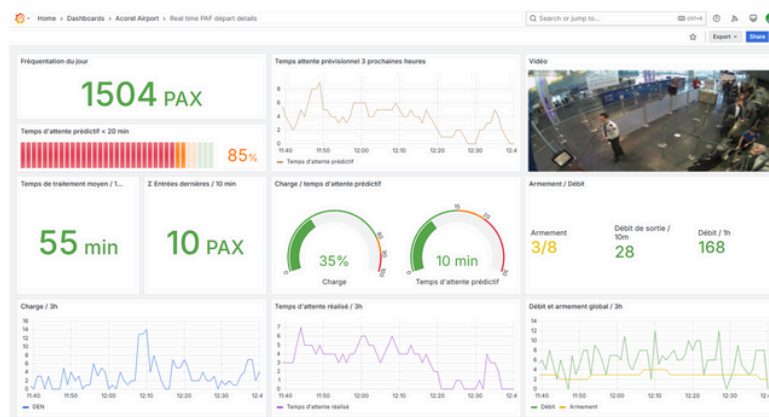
Home › Dashboards › Acorel Airport › Real time PAF départ details

Search or jump to... ctrl+k

Export Share

Fréquentation du jour

1504 PAX

Temps d'attente prédictif < 20 min

85%

Temps attente prévisionnel 3 prochaines heures

8
7
6
5
4
3
2
1
0

11:40 11:50 12:00 12:10 12:20 12:30 12:4

Temps d'attente prédictif

Vidéo

Temps de traitement moyen / 1...

55 min

Σ Entrées dernières / 10 min

10 PAX

Charge / temps d'attente prédictif

35%

Charge

15

10 min

Temps d'attente prédictif

Armement / Débit

Armement
3/8

Débit de sortie / 10m
28

Débit / 1h
168

Charge / 3h

16
14
12
10
8
6
4
2
0

11:40 11:50 12:00 12:10 12:20 12:30 12:4

DEN

Temps d'attente réalisé / 3h

8
7
6
5
4
3
2
1
0

11:40 11:50 12:00 12:10 12:20 12:30 12:4

Temps d'attente réalisé

Débit et armement global / 3h

16
14
12
10
8
6
4
2
0

11:40 11:50 12:00 12:10 12:20 12:30 12:4

Débit Armement